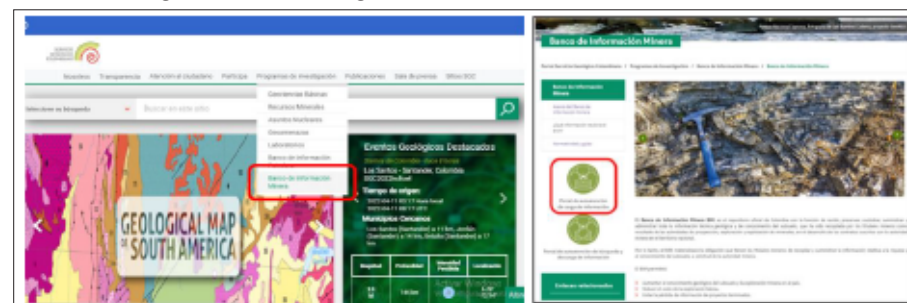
Nosotros Transparencia Atención al ciudadano Participa Programas de investigación Publicaciones Sala de prensa Sitios SGC

Geociencias Básicas
Recursos Minerales
Asuntos Nucleares
Geoamenazas
Laboratorios
Banco de Información
Banco de Información Minera

Seleccione su búsqueda
Buscar en este sitio

GEOLOGICAL MAP OF SOUTH AMERICA

Eventos Geológicos Destacados
Los Santos - Santander, Colombia
Tiempo de origen:
Municipios Cercanos

Banco de Información Minera

Banco de Información Minera

Portal de acceso al Banco de Información Minera

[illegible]